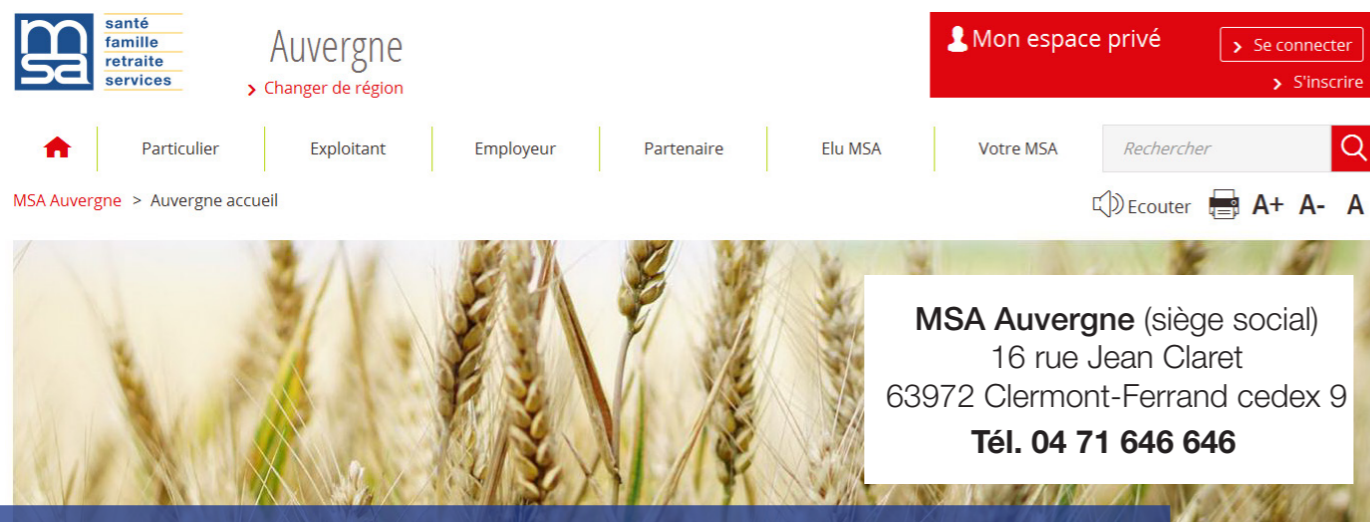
msa
santé
famille
retraite
services

Auvergne
Changer de région

Mon espace privé
Se connecter
S'inscrire

Particulier | Exploitant | Employeur | Partenaire | Elu MSA | Votre MSA
Rechercher

MSA Auvergne > Auvergne accueil

Ecouter A+ A- A

MSA Auvergne (siège social)
16 rue Jean Claret
63972 Clermont-Ferrand cedex 9
Tél. 04 71 646 646